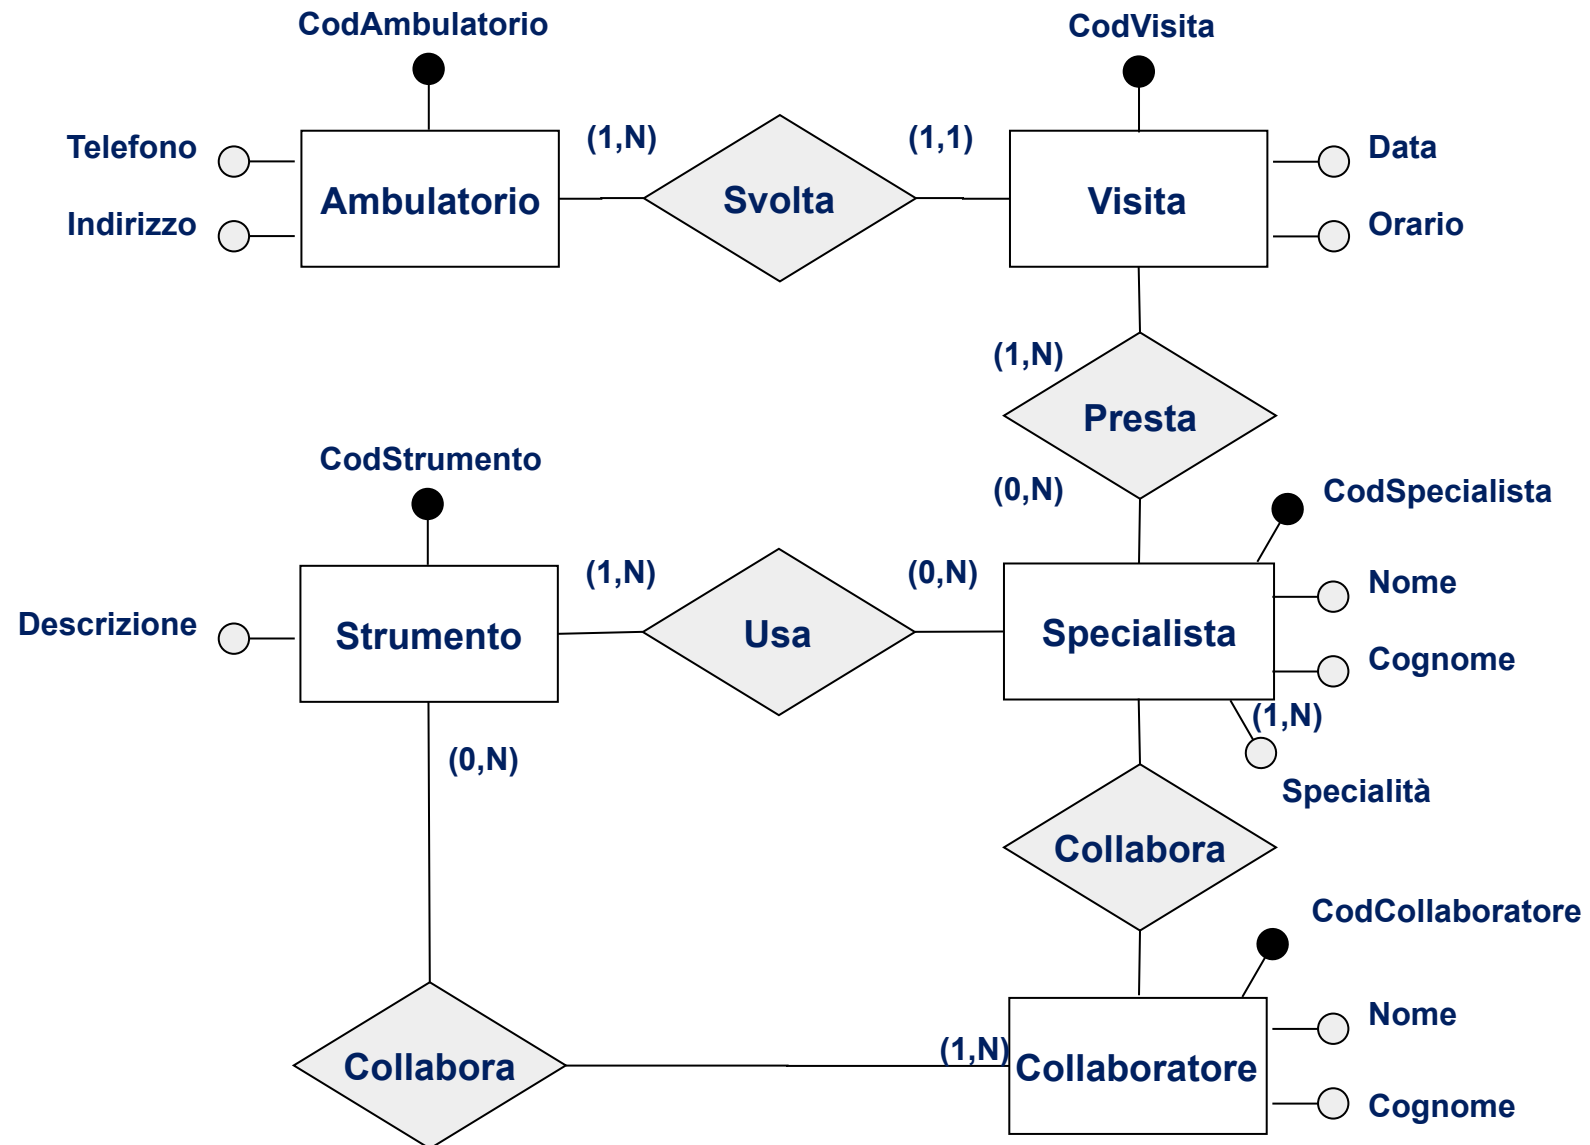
CodAmbulatorio

CodVisita

Telefono

Indirizzo

Ambulatorio

(1,N)

Svolta

(1,1)

Visita

Data

Orario

(1,N)

Presta

(0,N)

CodStrumento

CodSpecialista

Descrizione

Strumento

(1,N)

Usa

(0,N)

Specialista

Nome

Cognome

(1,N)

Specialità

(0,N)

Collabora

CodCollaboratore

Nome

Collabora

(1,N)

Collaboratore

Cognome